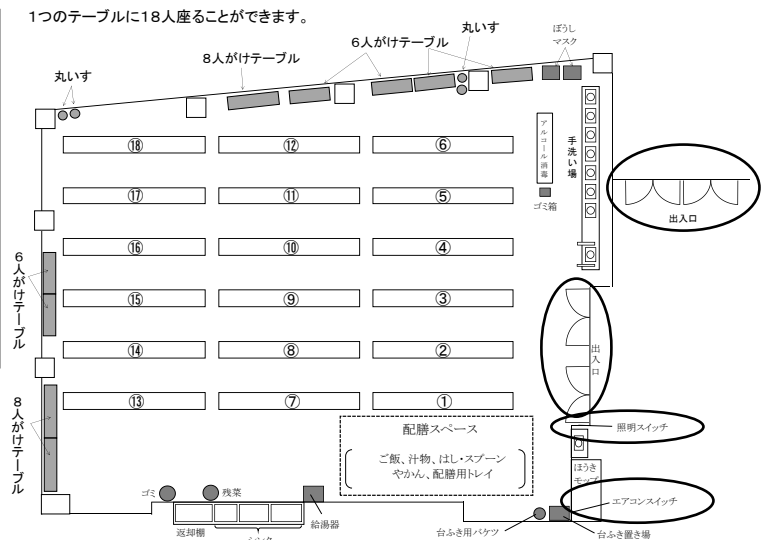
1つのテーブルに18人座ることができます。

8人がけテーブル

6人がけテーブル

丸いす

ぼうし
マスク

丸いす

⑱ ⑫ ⑥
⑰ ⑪ ⑤
⑯ ⑩ ④
⑮ ⑨ ③
⑭ ⑧ ②
⑬ ⑦ ①

アルコール消毒

ゴミ箱

手洗い場

出入口

出入口

6人がけテーブル

8人がけテーブル

照明スイッチ

配膳スペース

ご飯、汁物、はし・スプーン
やかん、配膳用トレイ

ほうき
モップ

エアコンスイッチ

ゴミ

残菜

給湯器

返却棚

シンク

台ふき用バケツ

台ふき置き場